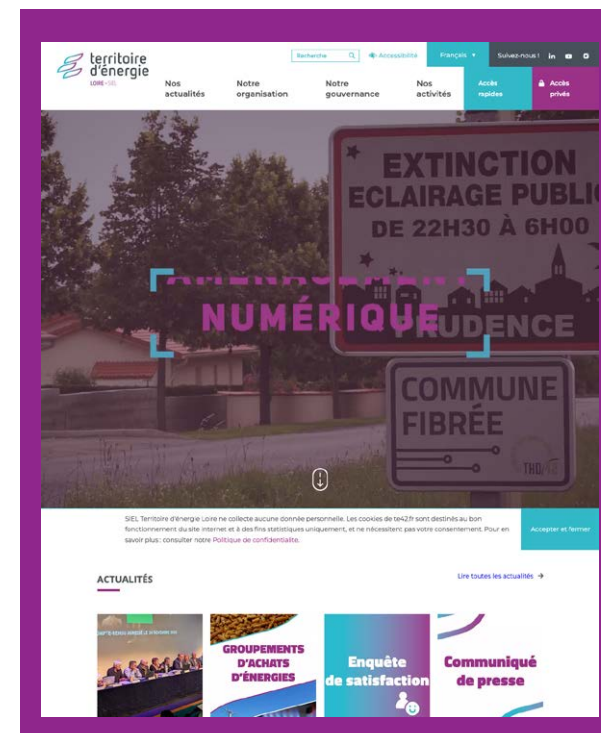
territoire d'énergie
LOIRE • SIEL

Recherche

Accessibilité

Français

Suivez-nous !

Nos actualités

Notre organisation

Notre gouvernance

Nos activités

Accès rapides

Accès privés

EXTINCTION ECLAIRAGE PUBLIC DE 22H30 À 6H00

NUMÉRIQUE

PRUDENCE

COMMUNE FIBRÉE

THD42

SIEL Territoire d'énergie Loire ne collecte aucune donnée personnelle. Les cookies de te42.fr sont destinés au bon fonctionnement du site internet et à des fins statistiques uniquement, et ne nécessitent pas votre consentement. Pour en savoir plus : consulter notre Politique de confidentialité.

Accepter et fermer

ACTUALITÉS

Lire toutes les actualités

GROUPEMENTS D'ACHATS D'ÉNERGIES

Enquête de satisfaction

Communiqué de presse